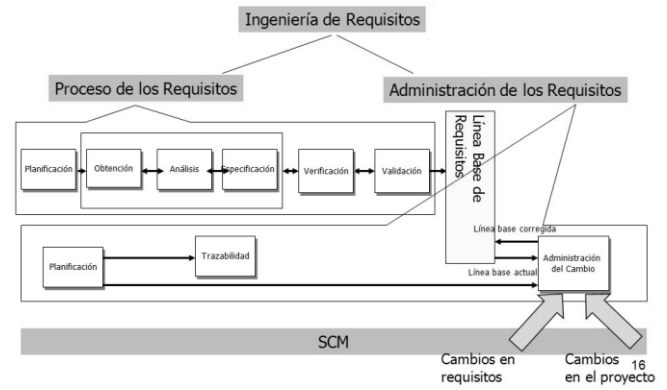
Ingeniería de Requisitos

Proceso de los Requisitos

Administración de los Requisitos

Planificación

Obtención

Análisis

Especificación

Verificación

Validación

Línea Base de Requisitos

Línea base corregida

Planificación

Trazabilidad

Administración del Cambio

Línea base actual

SCM

Cambios en requisitos

Cambios en el proyecto

16